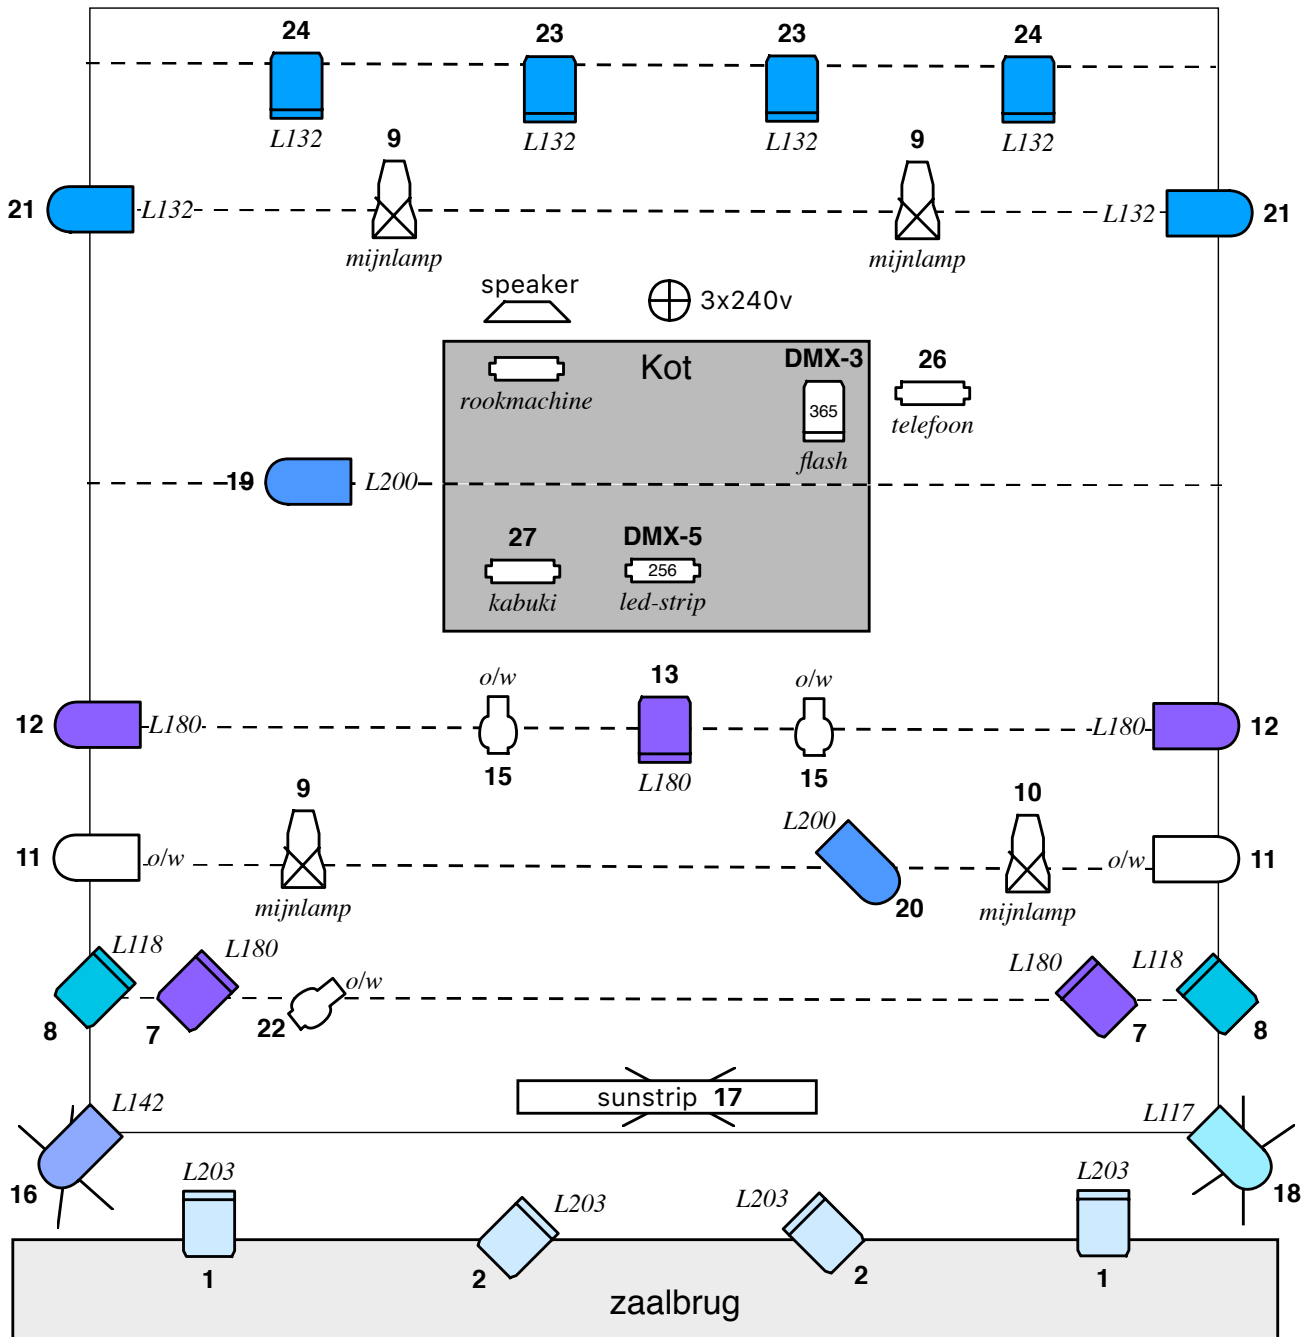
24
L132

23
L132

23
L132

24
L132

21
L132

9
mijnlamp

9
mijnlamp

L132
21

speaker

3x240v

Kot

rookmachine

DMX-3
365
flash

26
telefoon

19
L200

27
kabuki

DMX-5
256
led-strip

12
L180

o/w
15

13
L180

o/w
15

L180
12

11
o/w

9
mijnlamp

L200
20

10
mijnlamp

o/w
11

L118
8

L180
7

22
o/w

L180
7

L118
8

sunstrip 17

L142
16

L203
1

L203
2

L203
2

L203
1

L117
18

zaalbrug